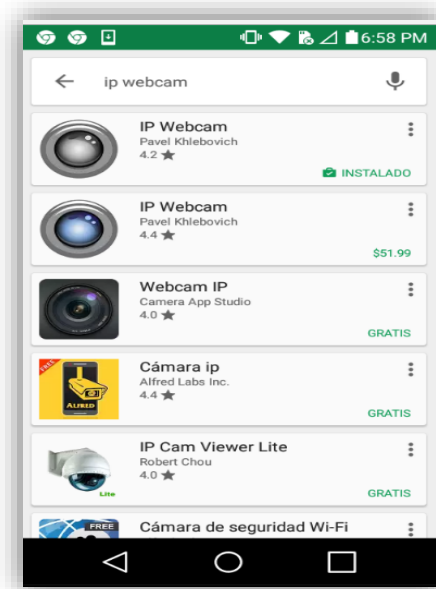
6:58 PM

ip webcam

IP Webcam
Pavel Khlebovich
4.2 ★
INSTALADO

IP Webcam
Pavel Khlebovich
4.4 ★
$51.99

Webcam IP
Camera App Studio
4.0 ★
GRATIS

Cámara ip
Alfred Labs Inc.
4.4 ★
GRATIS

IP Cam Viewer Lite
Robert Chou
4.0 ★
GRATIS

Cámara de seguridad Wi-Fi